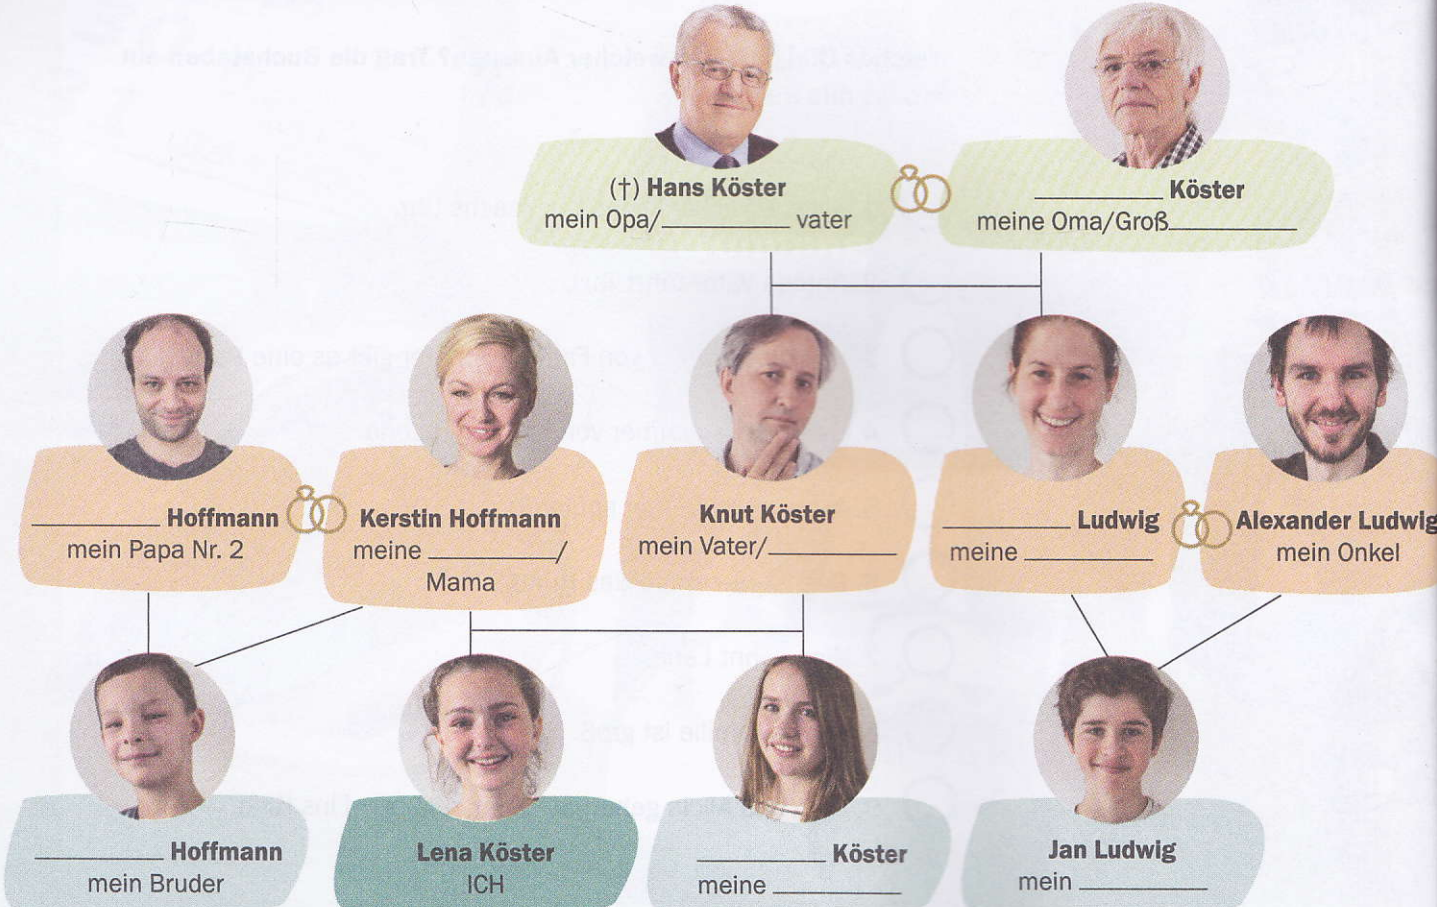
(†) **Hans Köster**
mein Opa/__________ vater

__________ **Köster**
meine Oma/Groß__________

__________ **Hoffmann**
mein Papa Nr. 2

**Kerstin Hoffmann**
meine __________/
Mama

**Knut Köster**
mein Vater/__________

__________ **Ludwig**
meine __________

**Alexander Ludwig**
mein Onkel

__________ **Hoffmann**
mein Bruder

**Lena Köster**
ICH

__________ **Köster**
meine __________

**Jan Ludwig**
mein __________